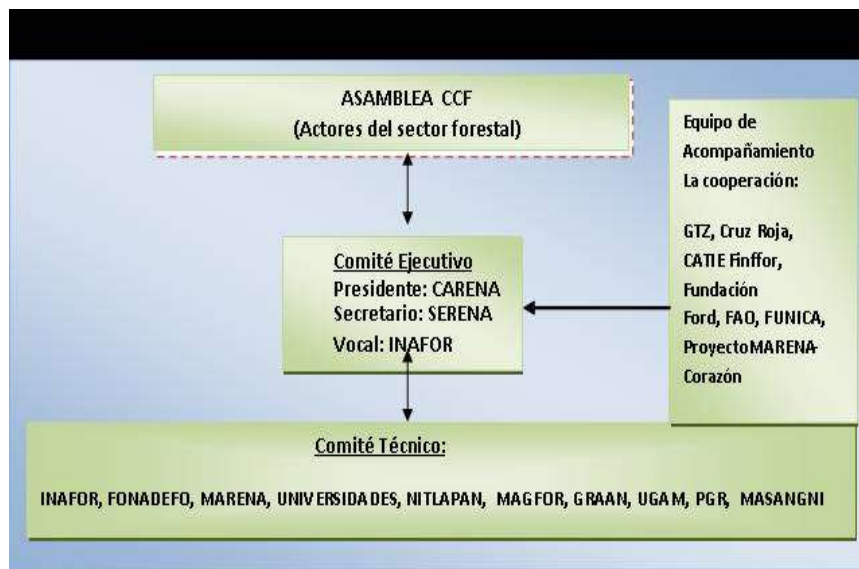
ASAMBLEA CCF
(Actores del sector forestal)

Equipo de Acompañamiento La cooperación:

GTZ, Cruz Roja, CATIE Finffor, Fundación Ford, FAO, FUNICA, ProyectoMARENA-Corazón

Comité Ejecutivo
Presidente: CARENA
Secretario: SERENA
Vocal: INAFOR

Comité Técnico:

INAFOR, FONADEFO, MARENA, UNIVERSIDADES, NITLAPAN, MAGFOR, GRAAN, UGAM, PGR, MASANGNI